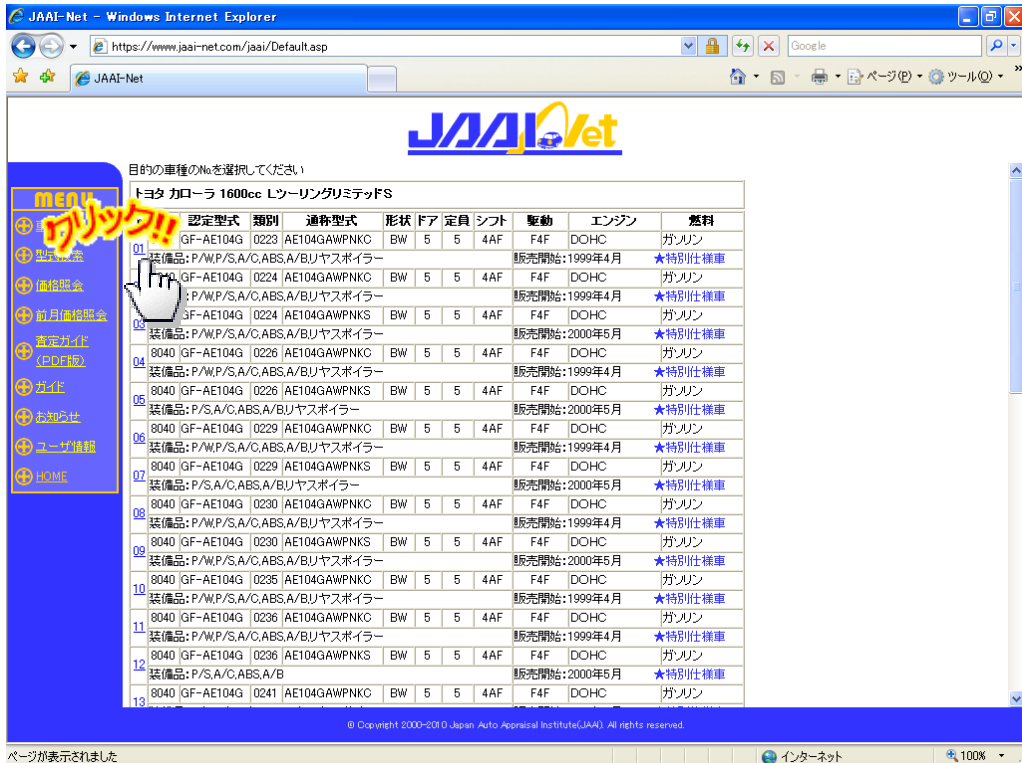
JAAI-Net - Windows Internet Explorer

https://www.jaai-net.com/jaai/Default.asp

Google

JAAI-Net

ページ(P) ツール(O)

JAAI-Net

目的の車種のNo.を選択してください

MENU

型式検索

価格照会

前月価格照会

査定ガイド(PDF版)

ガイド

お知らせ

ユーザ情報

HOME

クリック!!

トヨタ カローラ 1600cc Lツーリングリミテッド S

| | | 認定型式 | 類別 | 通称型式 | 形状 | ドア | 定員 | シフト | 駆動 | エンジン | 燃料 |
|---|---|---|---|---|---|---|---|---|---|---|---|
| 01 | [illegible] | GF-AE104G | 0223 | AE104GAWPNKC | BW | 5 | 5 | 4AF | F4F | DOHC | ガソリン |
| | 装備品: P/W,P/S,A/C,ABS,A/B,リヤスポイラー | | | | | | | | 販売開始: 1999年4月 | | ★特別仕様車 |
| 02 | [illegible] | GF-AE104G | 0224 | AE104GAWPNKC | BW | 5 | 5 | 4AF | F4F | DOHC | ガソリン |
| | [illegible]: P/W,P/S,A/C,ABS,A/B,リヤスポイラー | | | | | | | | 販売開始: 1999年4月 | | ★特別仕様車 |
| 03 | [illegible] | GF-AE104G | 0224 | AE104GAWPNKS | BW | 5 | 5 | 4AF | F4F | DOHC | ガソリン |
| | 装備品: P/W,P/S,A/C,ABS,A/B,リヤスポイラー | | | | | | | | 販売開始: 2000年5月 | | ★特別仕様車 |
| 04 | 8040 | GF-AE104G | 0226 | AE104GAWPNKC | BW | 5 | 5 | 4AF | F4F | DOHC | ガソリン |
| | 装備品: P/W,P/S,A/C,ABS,A/B,リヤスポイラー | | | | | | | | 販売開始: 1999年4月 | | ★特別仕様車 |
| 05 | 8040 | GF-AE104G | 0226 | AE104GAWPNKS | BW | 5 | 5 | 4AF | F4F | DOHC | ガソリン |
| | 装備品: P/S,A/C,ABS,A/B,リヤスポイラー | | | | | | | | 販売開始: 2000年5月 | | ★特別仕様車 |
| 06 | 8040 | GF-AE104G | 0229 | AE104GAWPNKC | BW | 5 | 5 | 4AF | F4F | DOHC | ガソリン |
| | 装備品: P/W,P/S,A/C,ABS,A/B,リヤスポイラー | | | | | | | | 販売開始: 1999年4月 | | ★特別仕様車 |
| 07 | 8040 | GF-AE104G | 0229 | AE104GAWPNKS | BW | 5 | 5 | 4AF | F4F | DOHC | ガソリン |
| | 装備品: P/S,A/C,ABS,A/B,リヤスポイラー | | | | | | | | 販売開始: 2000年5月 | | ★特別仕様車 |
| 08 | 8040 | GF-AE104G | 0230 | AE104GAWPNKC | BW | 5 | 5 | 4AF | F4F | DOHC | ガソリン |
| | 装備品: P/W,P/S,A/C,ABS,A/B,リヤスポイラー | | | | | | | | 販売開始: 1999年4月 | | ★特別仕様車 |
| 09 | 8040 | GF-AE104G | 0230 | AE104GAWPNKS | BW | 5 | 5 | 4AF | F4F | DOHC | ガソリン |
| | 装備品: P/W,P/S,A/C,ABS,A/B,リヤスポイラー | | | | | | | | 販売開始: 2000年5月 | | ★特別仕様車 |
| 10 | 8040 | GF-AE104G | 0235 | AE104GAWPNKC | BW | 5 | 5 | 4AF | F4F | DOHC | ガソリン |
| | 装備品: P/W,P/S,A/C,ABS,A/B,リヤスポイラー | | | | | | | | 販売開始: 1999年4月 | | ★特別仕様車 |
| 11 | 8040 | GF-AE104G | 0236 | AE104GAWPNKC | BW | 5 | 5 | 4AF | F4F | DOHC | ガソリン |
| | 装備品: P/W,P/S,A/C,ABS,A/B,リヤスポイラー | | | | | | | | 販売開始: 1999年4月 | | ★特別仕様車 |
| 12 | 8040 | GF-AE104G | 0236 | AE104GAWPNKS | BW | 5 | 5 | 4AF | F4F | DOHC | ガソリン |
| | 装備品: P/S,A/C,ABS,A/B | | | | | | | | 販売開始: 2000年5月 | | ★特別仕様車 |
| 13 | 8040 | GF-AE104G | 0241 | AE104GAWPNKC | BW | 5 | 5 | 4AF | F4F | DOHC | ガソリン |

© Copyright 2000-2010 Japan Auto Appraisal Institute(JAAI). All rights reserved.

ページが表示されました

インターネット

100%